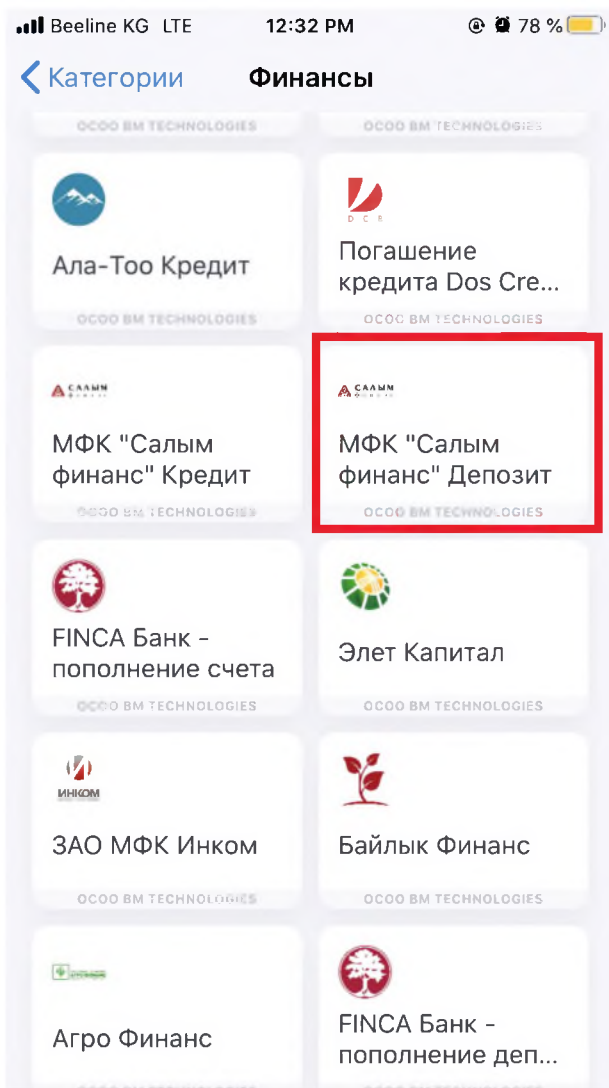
Beeline KG LTE 12:32 PM 78 %

Категории Финансы

ОСОО ВМ TECHNOLOGIES ОСОО ВМ TECHNOLOGIES

Ала-Тоо Кредит
ОСОО ВМ TECHNOLOGIES

DCB
Погашение кредита Dos Cre...
ОСОО ВМ TECHNOLOGIES

САЛЫМ
МФК "Салым финанс" Кредит
ОСОО ВМ TECHNOLOGIES

САЛЫМ
МФК "Салым финанс" Депозит
ОСОО ВМ TECHNOLOGIES

FINCA Банк - пополнение счета
ОСОО ВМ TECHNOLOGIES

Элет Капитал
ОСОО ВМ TECHNOLOGIES

ИНКОМ
ЗАО МФК Инком
ОСОО ВМ TECHNOLOGIES

Байлык Финанс
ОСОО ВМ TECHNOLOGIES

Агро Финанс

FINCA Банк - пополнение деп...